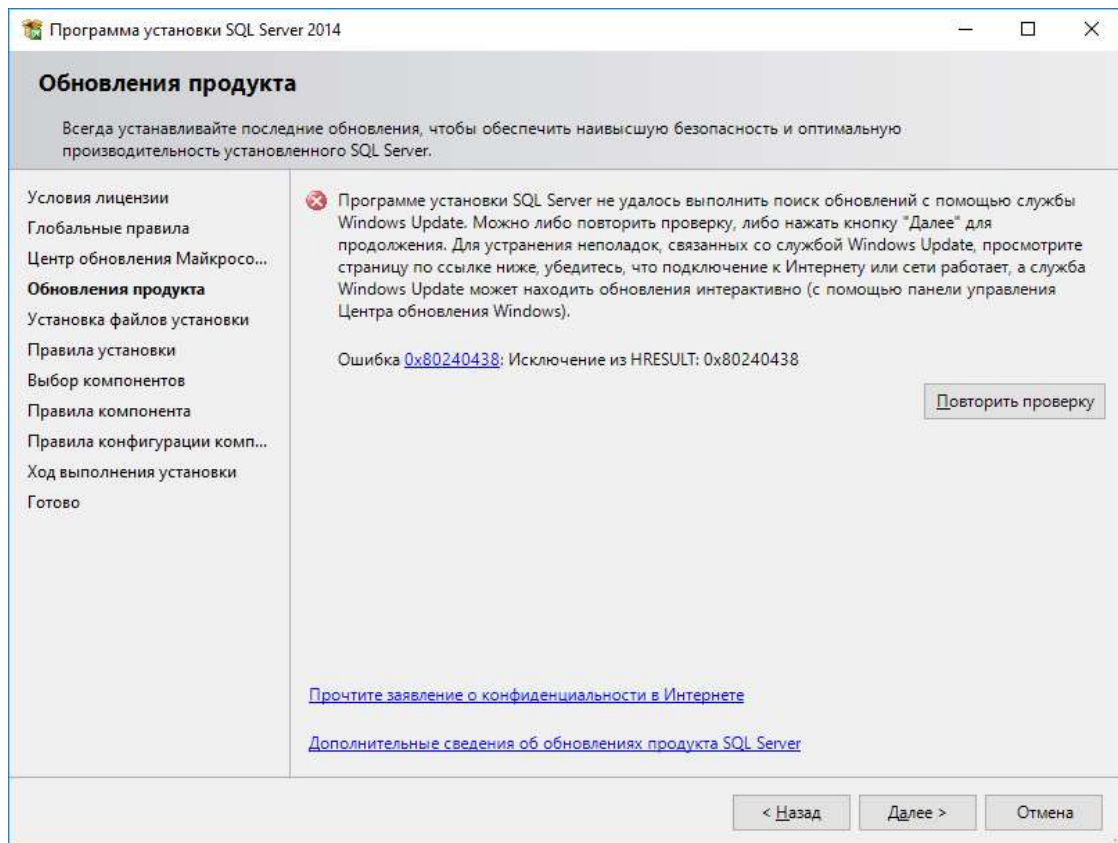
Программа установки SQL Server 2014

Обновления продукта

Всегда устанавливайте последние обновления, чтобы обеспечить наивысшую безопасность и оптимальную производительность установленного SQL Server.

Условия лицензии
Глобальные правила
Центр обновления Майкросо...
Обновления продукта
Установка файлов установки
Правила установки
Выбор компонентов
Правила компонента
Правила конфигурации комп...
Ход выполнения установки
Готово

Программе установки SQL Server не удалось выполнить поиск обновлений с помощью службы Windows Update. Можно либо повторить проверку, либо нажать кнопку "Далее" для продолжения. Для устранения неполадок, связанных со службой Windows Update, просмотрите страницу по ссылке ниже, убедитесь, что подключение к Интернету или сети работает, а служба Windows Update может находить обновления интерактивно (с помощью панели управления Центра обновления Windows).

Ошибка 0x80240438: Исключение из HRESULT: 0x80240438

Повторить проверку

Прочтите заявление о конфиденциальности в Интернете

Дополнительные сведения об обновлениях продукта SQL Server

< Назад
Далее >
Отмена